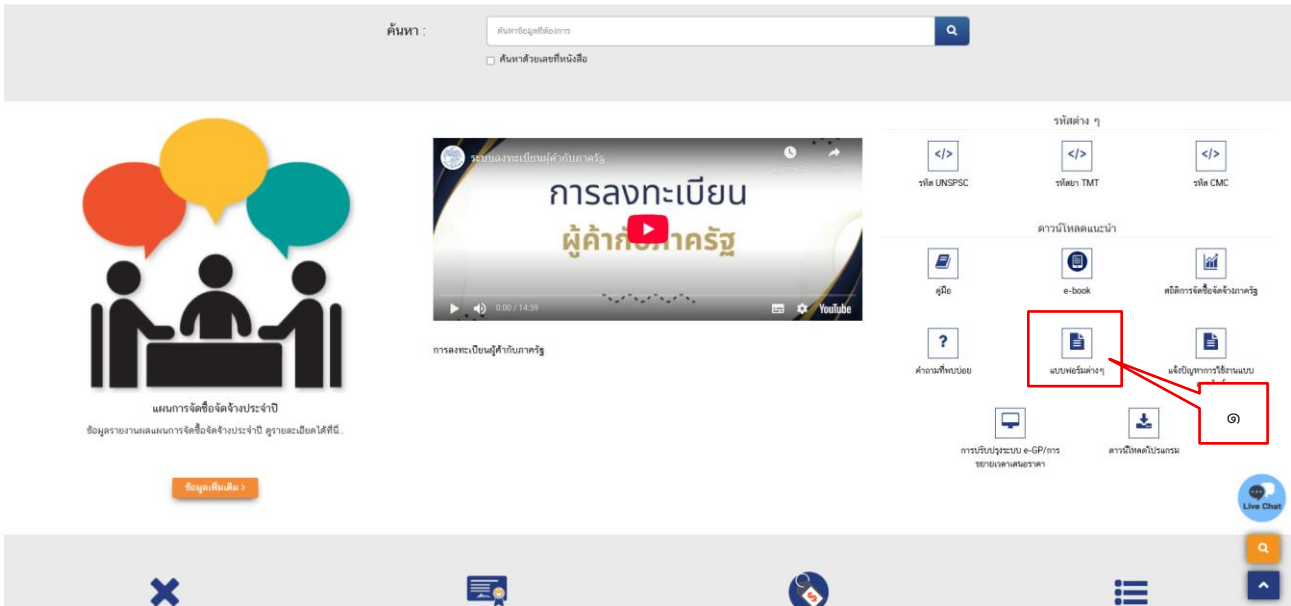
ค้นหา :

ค้นหาข้อมูลที่ต้องการ

ค้นหาด้วยเลขที่หนังสือ

ระบบลงทะเบียนผู้ค้ากับภาครัฐ

การลงทะเบียน

ผู้ค้ากับภาครัฐ

0:00 / 14:59

YouTube

การลงทะเบียนผู้ค้ากับภาครัฐ

แผนการจัดซื้อจัดจ้างประจำปี

ข้อมูลรายงานผลแผนการจัดซื้อจัดจ้างประจำปี ดูรายละเอียดได้ที่นี่..

ข้อมูลเพิ่มเติม >

รหัสต่าง ๆ

รหัส UNSPSC

รหัสยา TMT

รหัส CMC

ดาวน์โหลดแนะนำ

คู่มือ

e-book

สถิติการจัดซื้อจัดจ้างภาครัฐ

คำถามที่พบบ่อย

แบบฟอร์มต่างๆ

แจ้งปัญหาการใช้งานแบบ

๑

การปรับปรุงระบบ e-GP/การขยายเวลาเสนอราคา

ดาวน์โหลดโปรแกรม

Live Chat